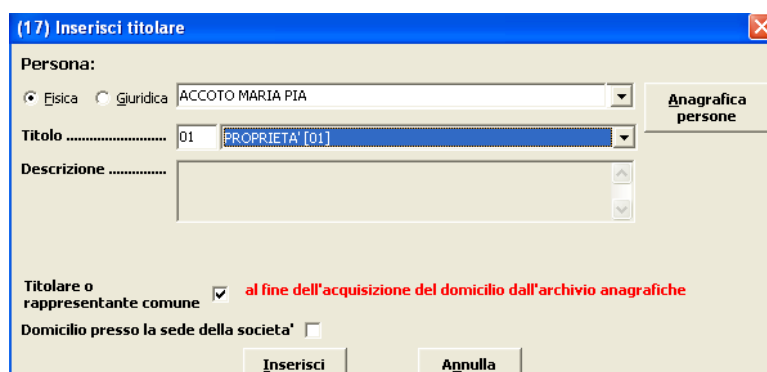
(17) Inserisci titolare

Persona:

Fisica Giuridica ACCOTO MARIA PIA

Anagrafica persone

Titolo .......................... 01 PROPRIETA' [01]

Descrizione ..............

Titolare o rappresentante comune ☑ al fine dell'acquisizione del domicilio dall'archivio anagrafiche

Domicilio presso la sede della societa' ☐

Inserisci

Annulla